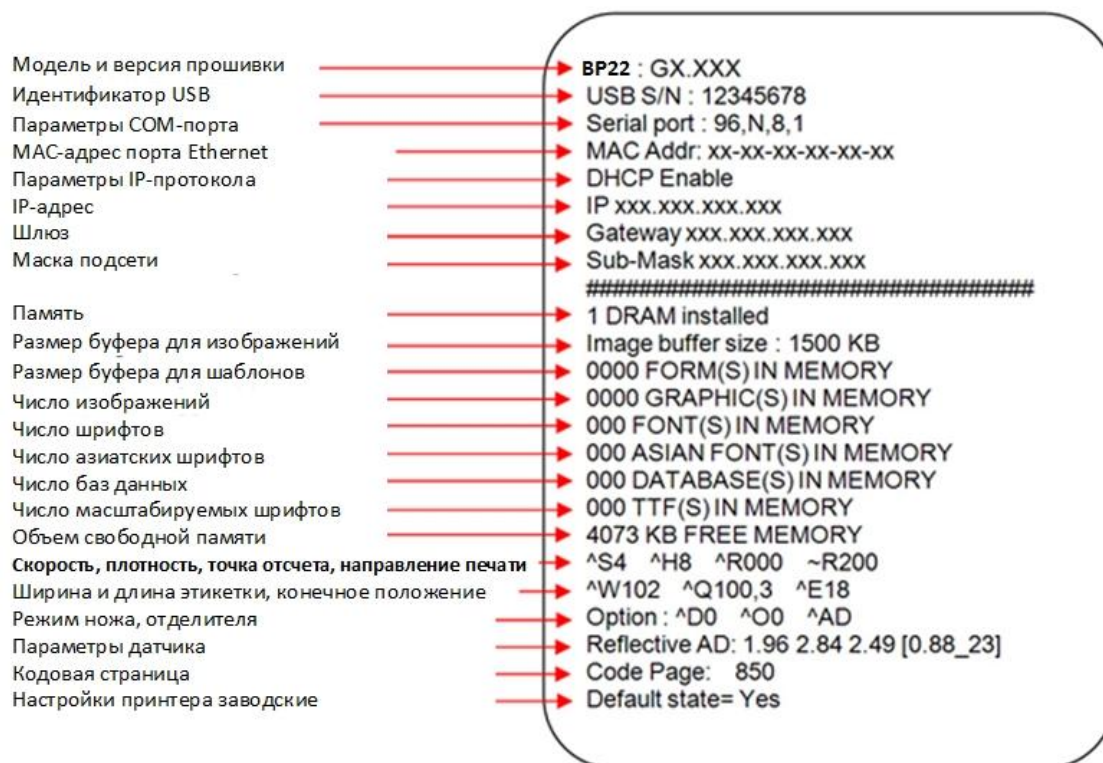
Модель и версия прошивки
BP22 : GX.XXX

Идентификатор USB
USB S/N : 12345678

Параметры COM-порта
Serial port : 96,N,8,1

MAC-адрес порта Ethernet
MAC Addr: xx-xx-xx-xx-xx-xx

Параметры IP-протокола
DHCP Enable

IP-адрес
IP xxx.xxx.xxx.xxx

Шлюз
Gateway xxx.xxx.xxx.xxx

Маска подсети
Sub-Mask xxx.xxx.xxx.xxx

##################################

Память
1 DRAM installed

Размер буфера для изображений
Image buffer size : 1500 KB

Размер буфера для шаблонов
0000 FORM(S) IN MEMORY

Число изображений
0000 GRAPHIC(S) IN MEMORY

Число шрифтов
000 FONT(S) IN MEMORY

Число азиатских шрифтов
000 ASIAN FONT(S) IN MEMORY

Число баз данных
000 DATABASE(S) IN MEMORY

Число масштабируемых шрифтов
000 TTF(S) IN MEMORY

Объем свободной памяти
4073 KB FREE MEMORY

Скорость, плотность, точка отсчета, направление печати
^S4 ^H8 ^R000 ~R200

Ширина и длина этикетки, конечное положение
^W102 ^Q100,3 ^E18

Режим ножа, отделителя
Option : ^D0 ^O0 ^AD

Параметры датчика
Reflective AD: 1.96 2.84 2.49 [0.88_23]

Кодовая страница
Code Page: 850

Настройки принтера заводские
Default state= Yes